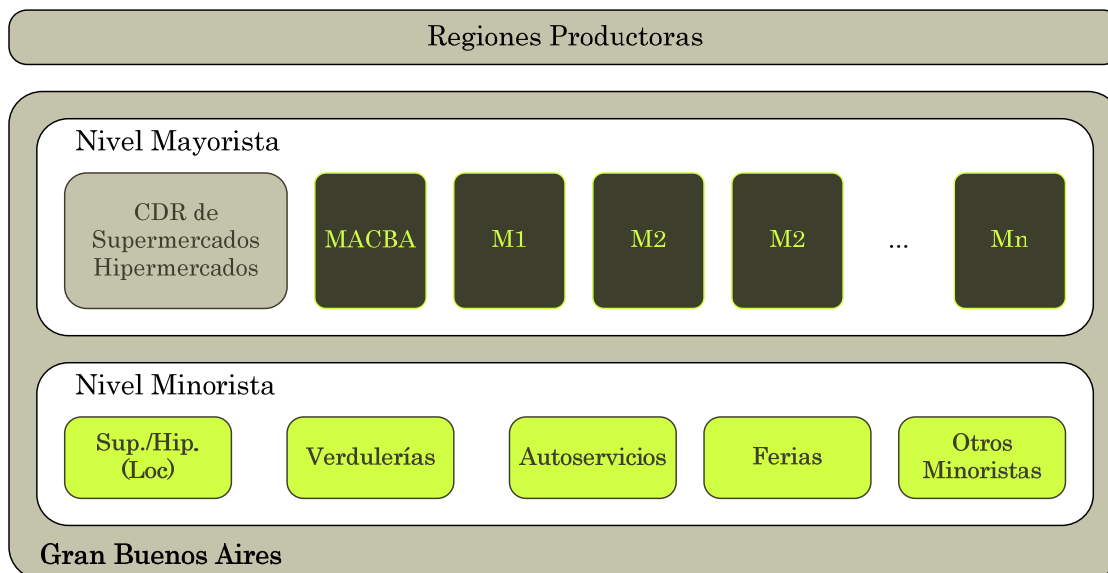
Regiones Productoras

Nivel Mayorista

CDR de Supermercados Hipermercados

MACBA

M1

M2

M2

...

Mn

Nivel Minorista

Sup./Hip. (Loc)

Verdulerías

Autoservicios

Ferias

Otros Minoristas

Gran Buenos Aires